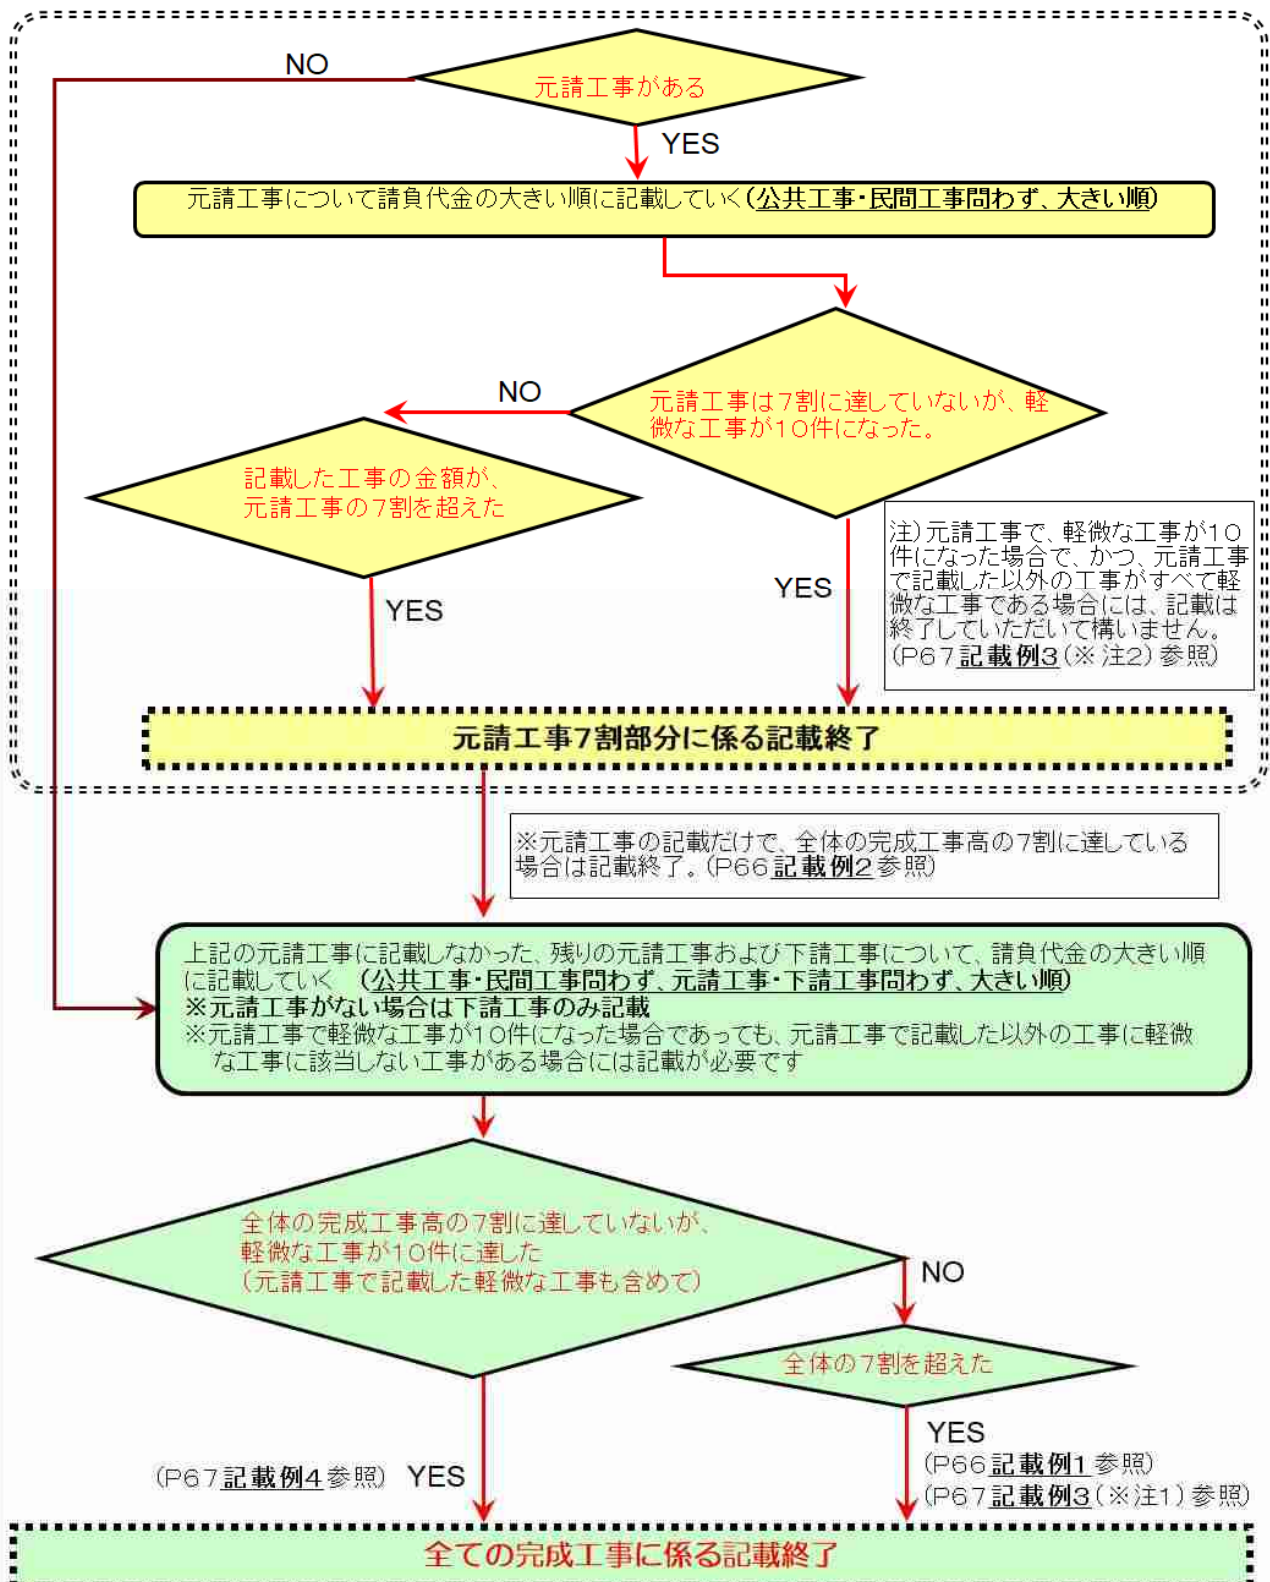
NO

元請工事がある

YES

元請工事について請負代金の大きい順に記載していく(公共工事・民間工事問わず、大きい順)

NO

元請工事は7割に達していないが、軽微な工事が10件になった。

記載した工事の金額が、元請工事の7割を超えた

注)元請工事で、軽微な工事が10件になった場合で、かつ、元請工事で記載した以外の工事がすべて軽微な工事である場合には、記載は終了していただいて構いません。(P67記載例3(※注2)参照)

YES

YES

元請工事7割部分に係る記載終了

※元請工事の記載だけで、全体の完成工事高の7割に達している場合は記載終了。(P66記載例2参照)

上記の元請工事に記載しなかった、残りの元請工事および下請工事について、請負代金の大きい順に記載していく (公共工事・民間工事問わず、元請工事・下請工事問わず、大きい順)
※元請工事がない場合は下請工事のみ記載
※元請工事で軽微な工事が10件になった場合であっても、元請工事で記載した以外の工事に軽微な工事に該当しない工事がある場合には記載が必要です

全体の完成工事高の7割に達していないが、軽微な工事が10件に達した(元請工事で記載した軽微な工事も含めて)

NO

全体の7割を超えた

YES
(P66記載例1参照)
(P67記載例3(※注1)参照)

(P67記載例4参照) YES

全ての完成工事に係る記載終了